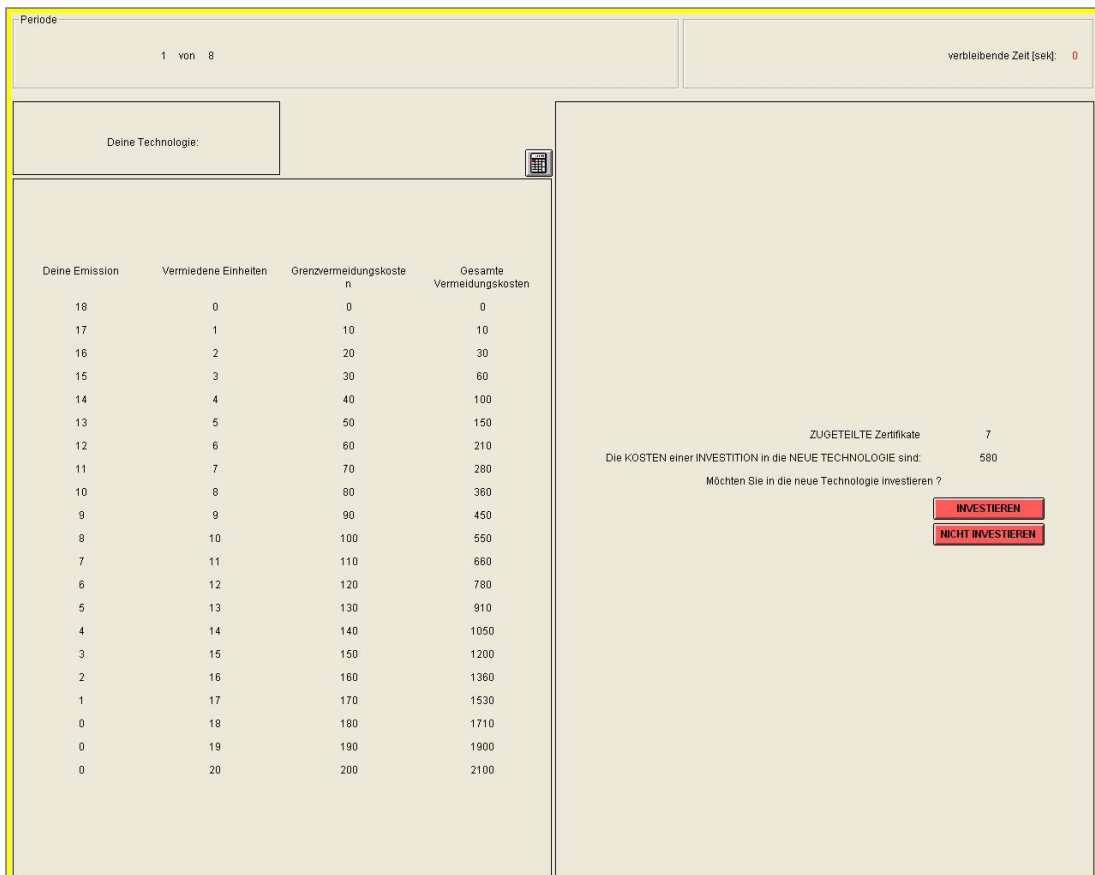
Periode

1 von 8

verbleibende Zeit [sek]: 0

Deine Technologie:

| Deine Emission | Vermiedene Einheiten | Grenzvermeidungskosten | Gesamte Vermeidungskosten |
|---|---|---|---|
| 18 | 0 | 0 | 0 |
| 17 | 1 | 10 | 10 |
| 16 | 2 | 20 | 30 |
| 15 | 3 | 30 | 60 |
| 14 | 4 | 40 | 100 |
| 13 | 5 | 50 | 150 |
| 12 | 6 | 60 | 210 |
| 11 | 7 | 70 | 280 |
| 10 | 8 | 80 | 360 |
| 9 | 9 | 90 | 450 |
| 8 | 10 | 100 | 550 |
| 7 | 11 | 110 | 660 |
| 6 | 12 | 120 | 780 |
| 5 | 13 | 130 | 910 |
| 4 | 14 | 140 | 1050 |
| 3 | 15 | 150 | 1200 |
| 2 | 16 | 160 | 1360 |
| 1 | 17 | 170 | 1530 |
| 0 | 18 | 180 | 1710 |
| 0 | 19 | 190 | 1900 |
| 0 | 20 | 200 | 2100 |

ZUGETEILTE Zertifikate 7

Die KOSTEN einer INVESTITION in die NEUE TECHNOLOGIE sind: 580

Möchten Sie in die neue Technologie investieren ?

INVESTIEREN

NICHT INVESTIEREN